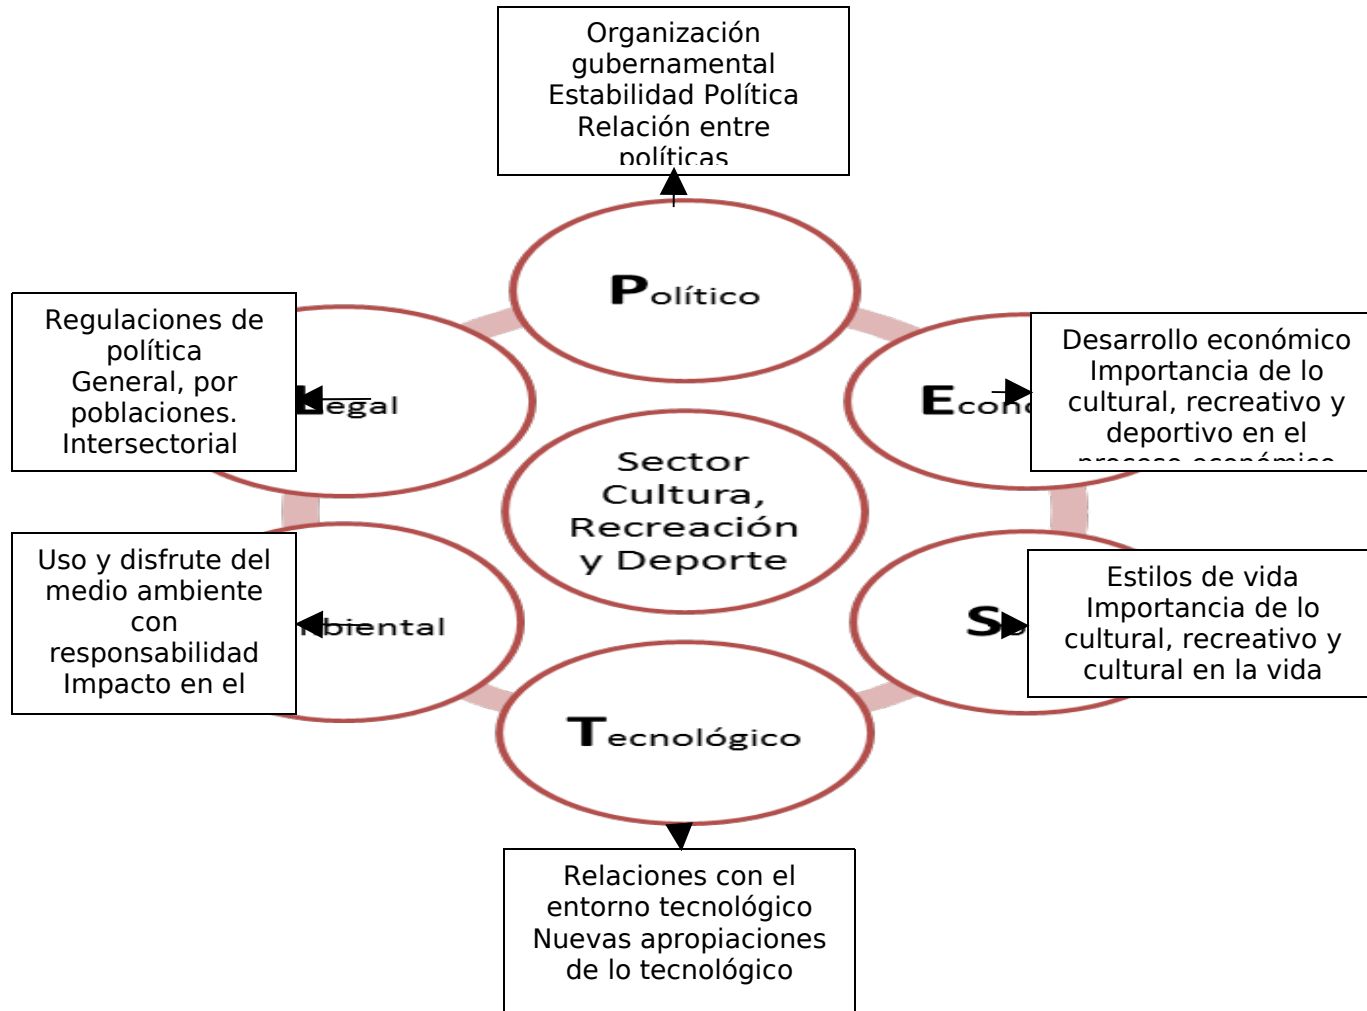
Organización gubernamental
Estabilidad Política
Relación entre políticas

Político

Regulaciones de política General, por poblaciones. Intersectorial

Legal

Econ

Desarrollo económico
Importancia de lo cultural, recreativo y deportivo en el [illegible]

Sector Cultura, Recreación y Deporte

Uso y disfrute del medio ambiente con responsabilidad
Impacto en el

mbiental

So

Estilos de vida
Importancia de lo cultural, recreativo y cultural en la vida

Tecnológico

Relaciones con el entorno tecnológico
Nuevas apropiaciones de lo tecnológico